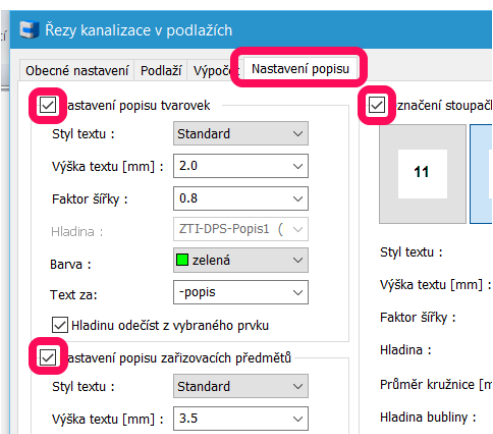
Řezy kanalizace v podlažích

Obecné nastavení | Podlaží | Výpoč | Nastavení popisu

Nastavení popisu tvarovek

Styl textu : Standard

Výška textu [mm] : 2.0

Faktor šířky : 0.8

Hladina : ZTI-DPS-Popis1 (

Barva : zelená

Text za: -popis

Hladinu odečíst z vybraného prvku

Nastavení popisu zařizovacích předmětů

Styl textu : Standard

Výška textu [mm] : 3.5

Označení stoupač

11

Styl textu :

Výška textu [mm] :

Faktor šířky :

Hladina :

Průměr kružnice [m

Hladina bubliny :